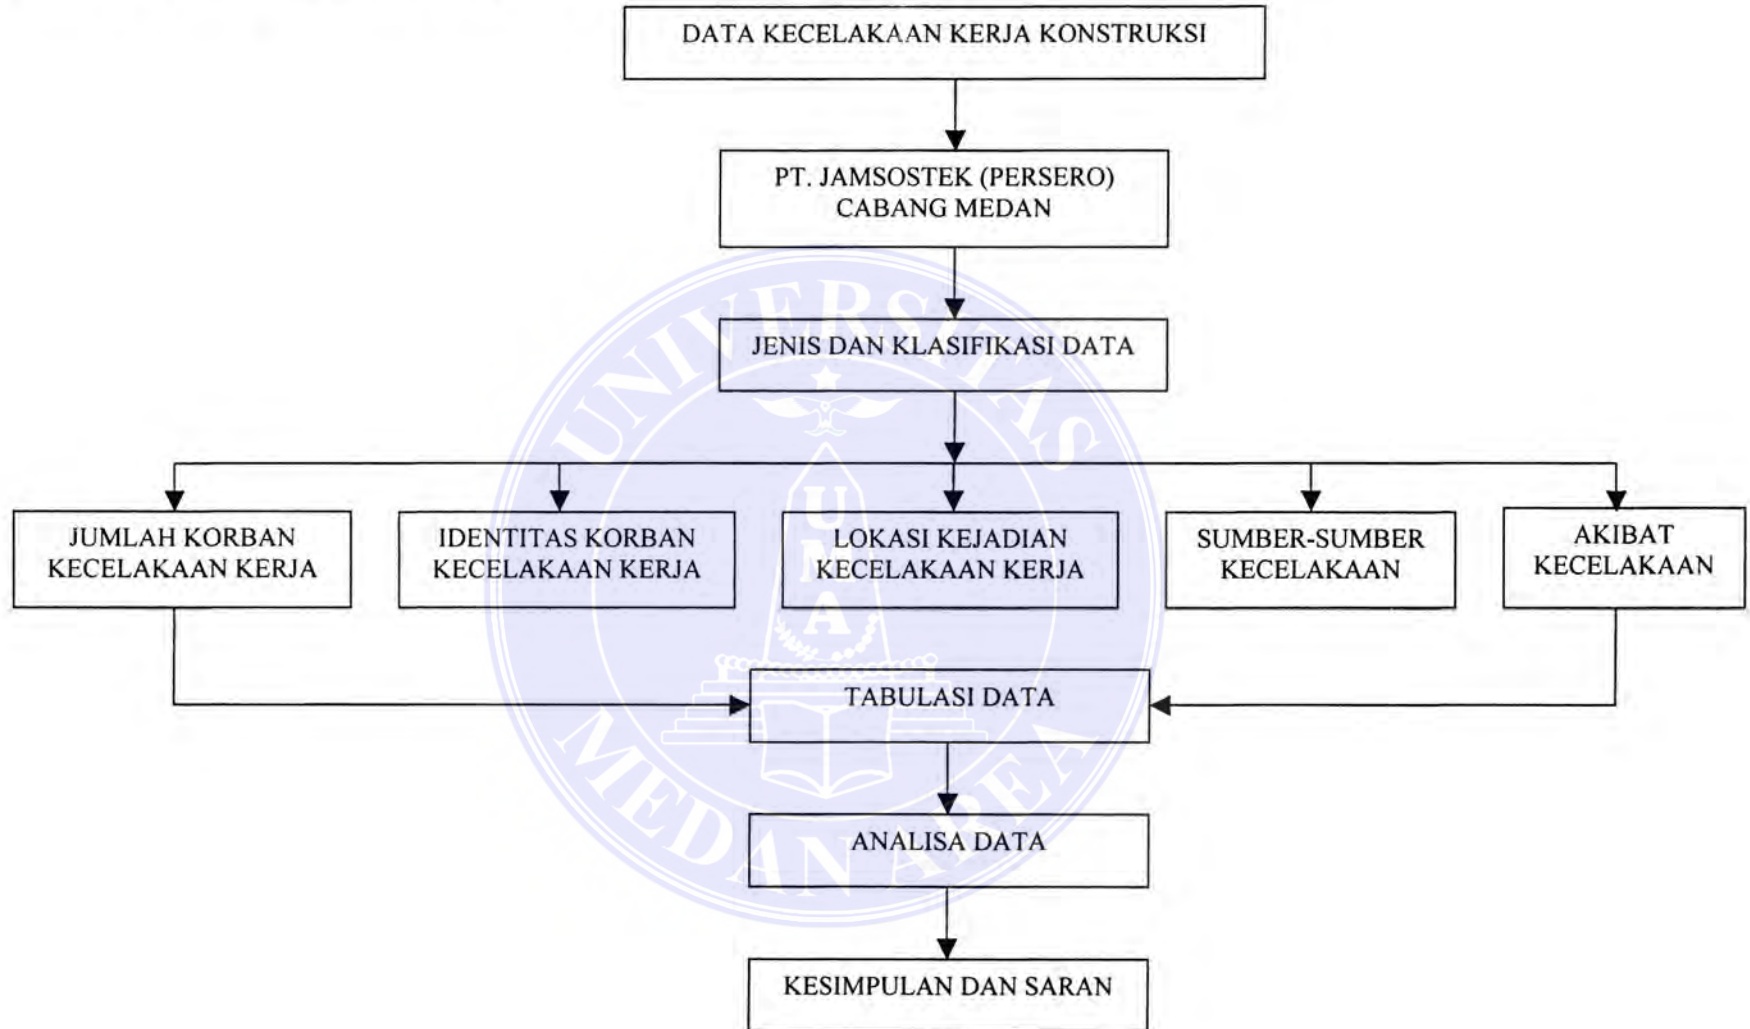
DATA KECELAKAAN KERJA KONSTRUKSI

PT. JAMSOSTEK (PERSERO) CABANG MEDAN

JENIS DAN KLASIFIKASI DATA

JUMLAH KORBAN KECELAKAAN KERJA

IDENTITAS KORBAN KECELAKAAN KERJA

LOKASI KEJADIAN KECELAKAAN KERJA

SUMBER-SUMBER KECELAKAAN

AKIBAT KECELAKAAN

TABULASI DATA

ANALISA DATA

KESIMPULAN DAN SARAN

UNIVERSITAS MEDAN AREA

UMA